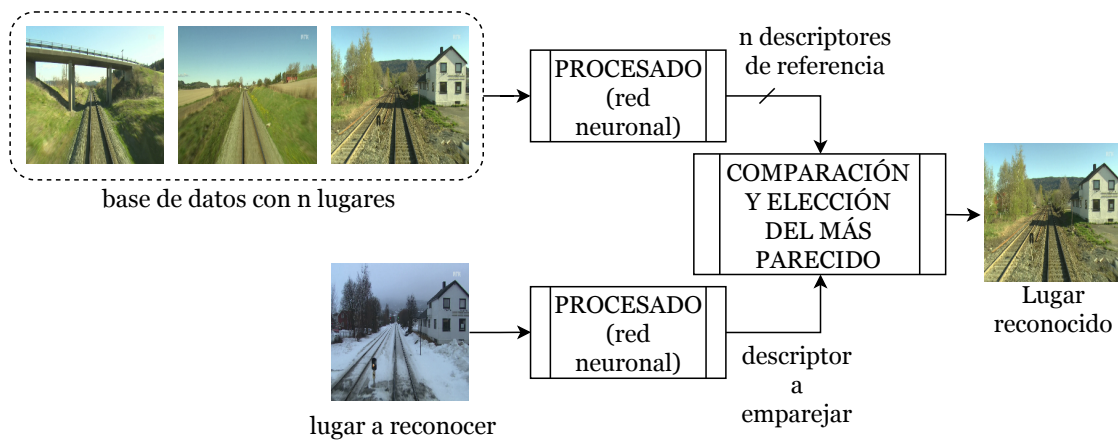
base de datos con n lugares

PROCESADO (red neuronal)

n descriptores de referencia

COMPARACIÓN Y ELECCIÓN DEL MÁS PARECIDO

Lugar reconocido

lugar a reconocer

PROCESADO (red neuronal)

descriptor a emparejar